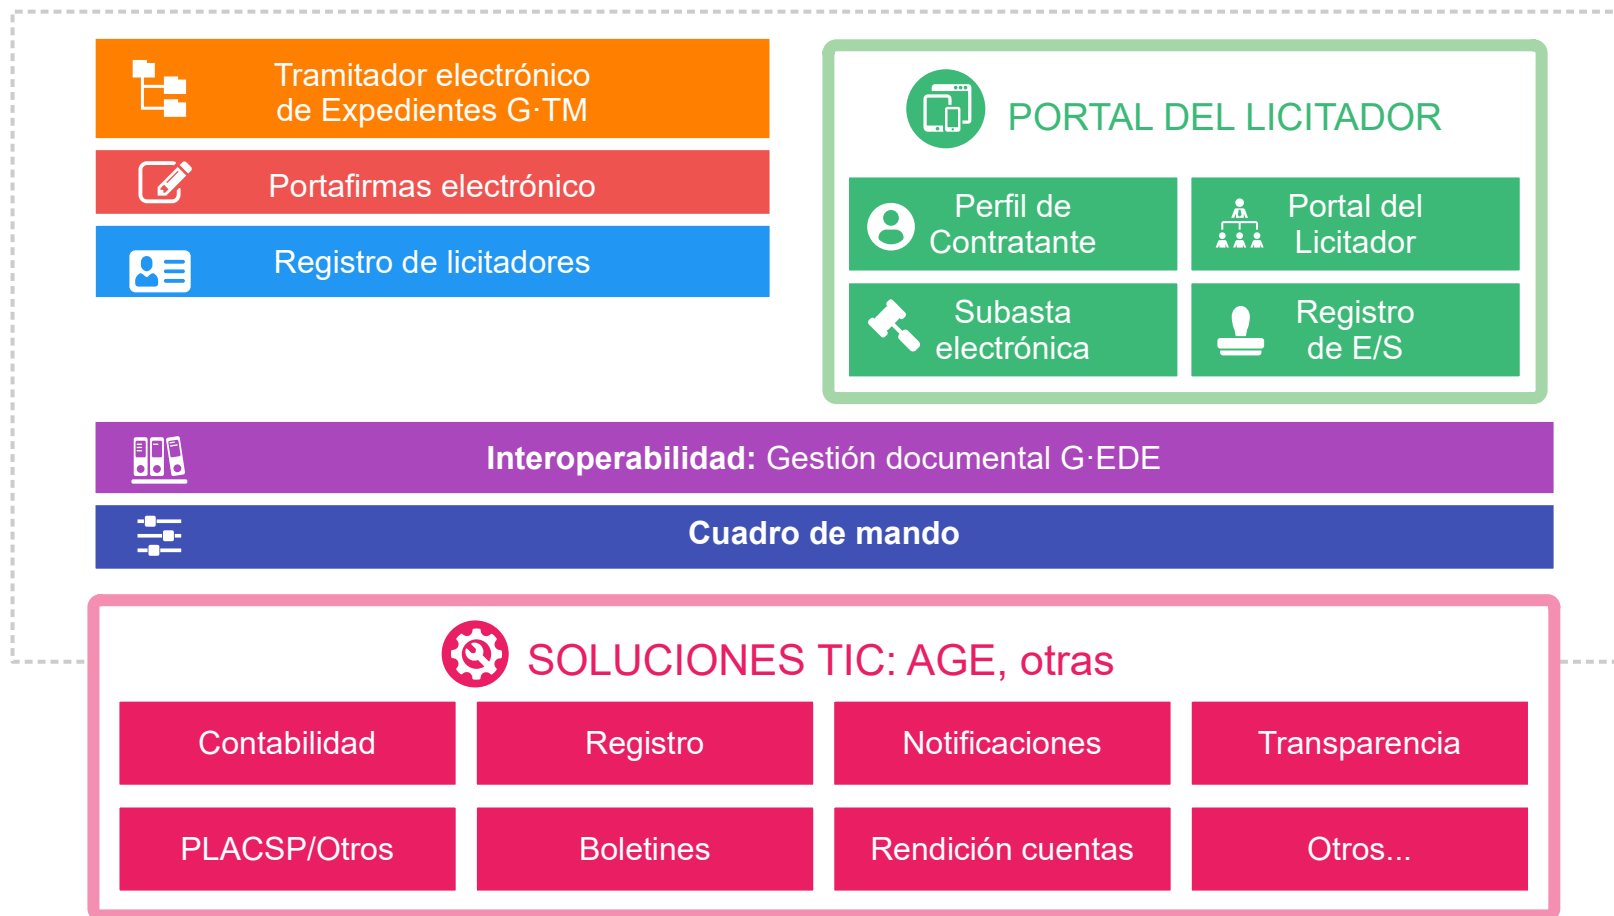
Tramitador electrónico de Expedientes G·TM

Portafirmas electrónico

Registro de licitadores

PORTAL DEL LICITADOR

Perfil de Contratante

Portal del Licitador

Subasta electrónica

Registro de E/S

**Interoperabilidad:** Gestión documental G·EDE

**Cuadro de mando**

SOLUCIONES TIC: AGE, otras

| Contabilidad | Registro | Notificaciones | Transparencia |
|---|---|---|---|
| PLACSP/Otros | Boletines | Rendición cuentas | Otros... |